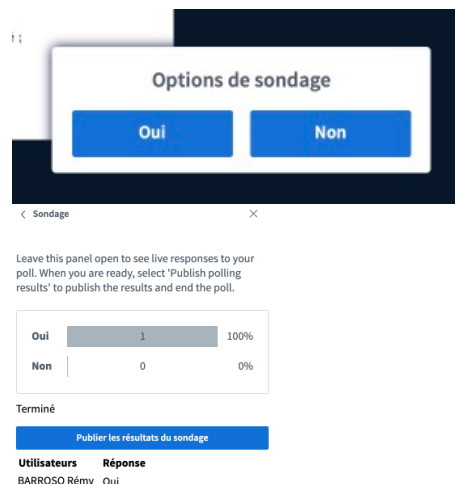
Options de sondage

Oui

Non

< Sondage

×

Leave this panel open to see live responses to your poll. When you are ready, select 'Publish polling results' to publish the results and end the poll.

| Oui | 1 | 100% |
|---|---|---|
| Non | 0 | 0% |

Terminé

Publier les résultats du sondage

| Utilisateurs | Réponse |
|---|---|
| BARROSO Rémy | Oui |